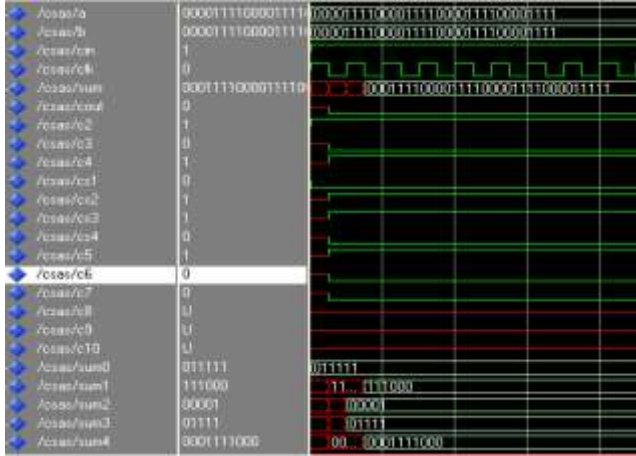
/csas/a 00001111000011110000111100001111000011110000111100001111
/csas/b 00001111000011110000111100001111000011110000111100001111
/csas/cin 1
/csas/clk 0
/csas/sum 00011110000111100001111000011110000111100001111
/csas/cout 0
/csas/c2 1
/csas/c3 0
/csas/c4 1
/csas/cs1 0
/csas/cs2 1
/csas/cs3 1
/csas/cs4 0
/csas/c5 1
/csas/c6 0
/csas/c7 0
/csas/c8 U
/csas/c9 U
/csas/c10 U
/csas/sum0 011111 011111
/csas/sum1 111000 11... 111000
/csas/sum2 00001 00001
/csas/sum3 01111 01111
/csas/sum4 0001111000 00... 0001111000